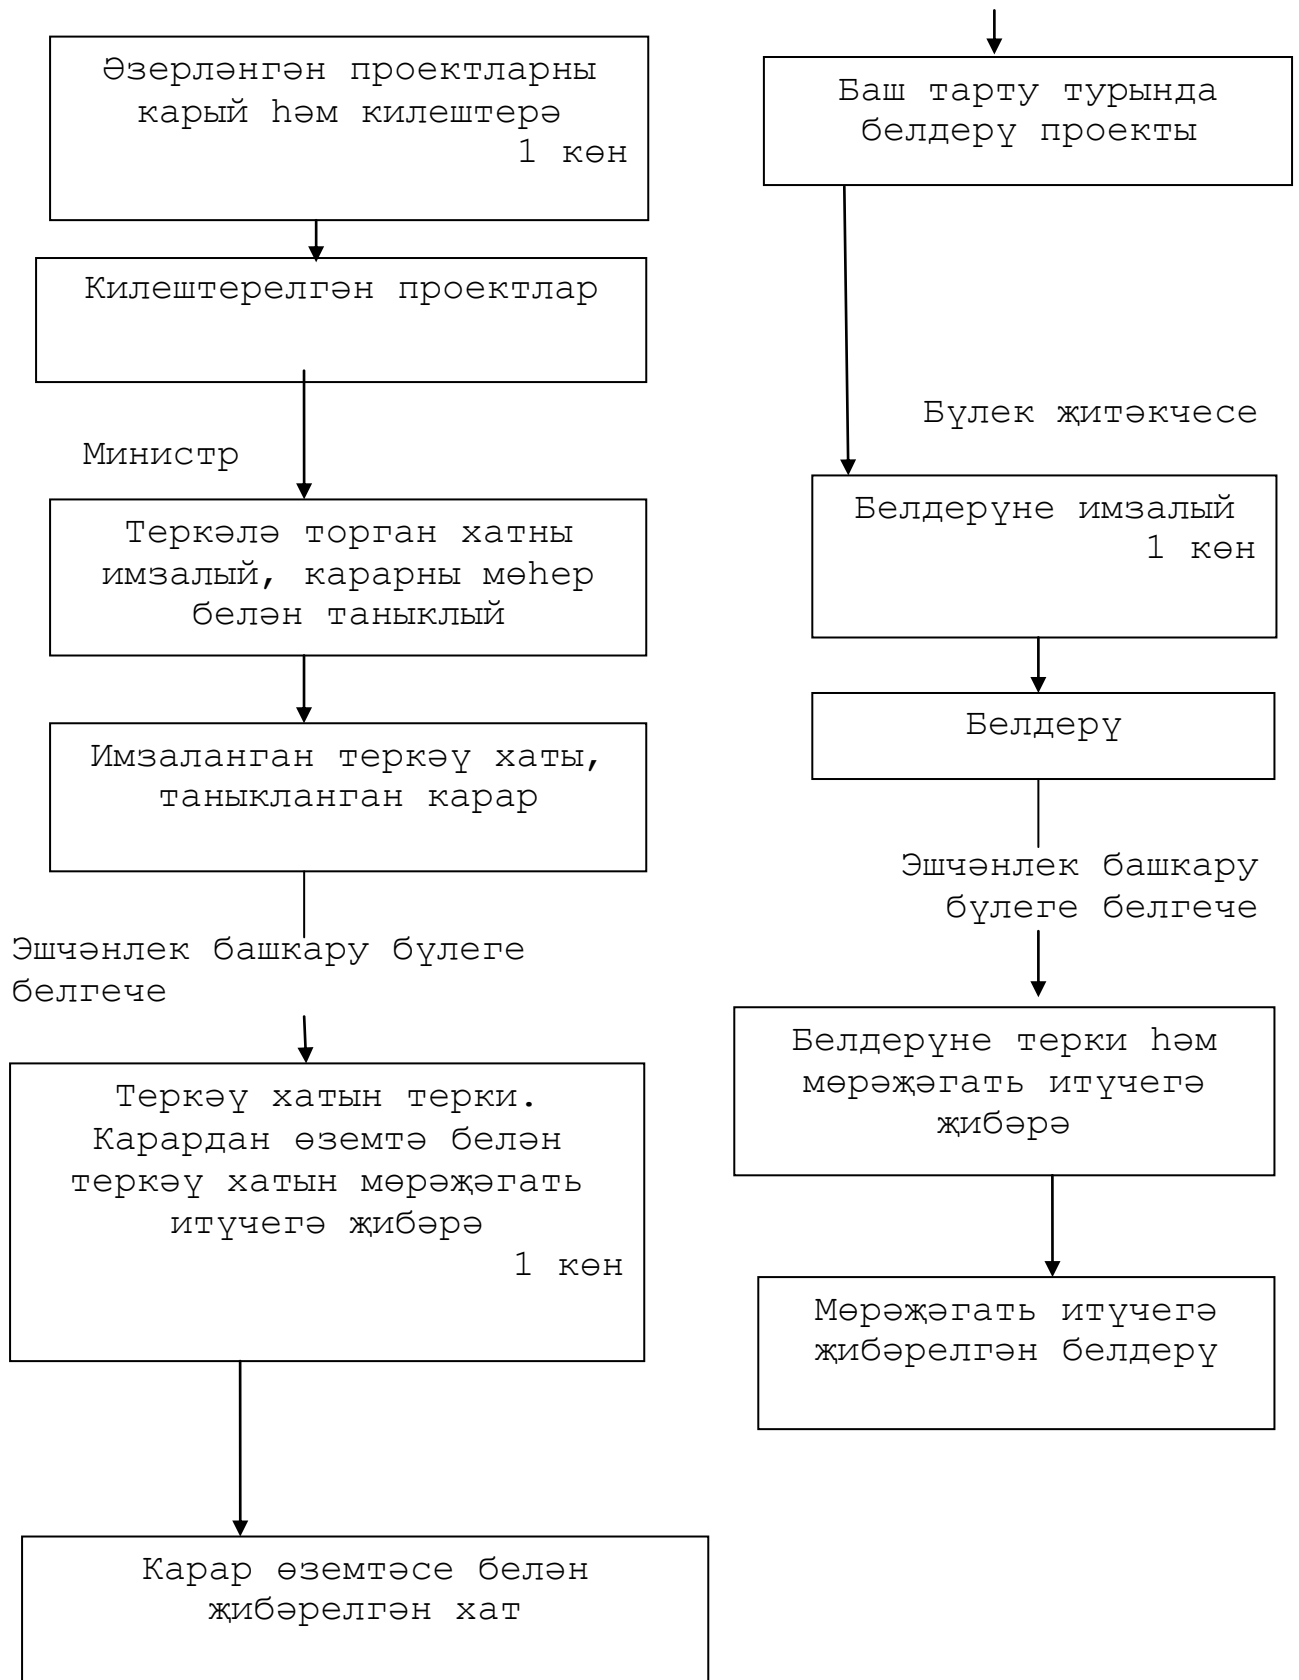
Әзерләнгән проектларны карый һәм килештерә
1 көн

Килештерелгән проектлар

Министр

Теркәлә торган хатны имзалый, карарны мөһер белән таныклый

Имзаланган теркәү хаты, таныкланган карар

Эшчәнлек башкару бүлеге белгече

Теркәү хатын терки. Карардан өземтә белән теркәү хатын мөрәҗәгать итүчегә җибәрә
1 көн

Карар өземтәсе белән җибәрелгән хат

Баш тарту турында белдерү проекты

Бүлек җитәкчесе

Белдерүне имзалый
1 көн

Белдерү

Эшчәнлек башкару бүлеге белгече

Белдерүне терки һәм мөрәҗәгать итүчегә җибәрә

Мөрәҗәгать итүчегә җибәрелгән белдерү